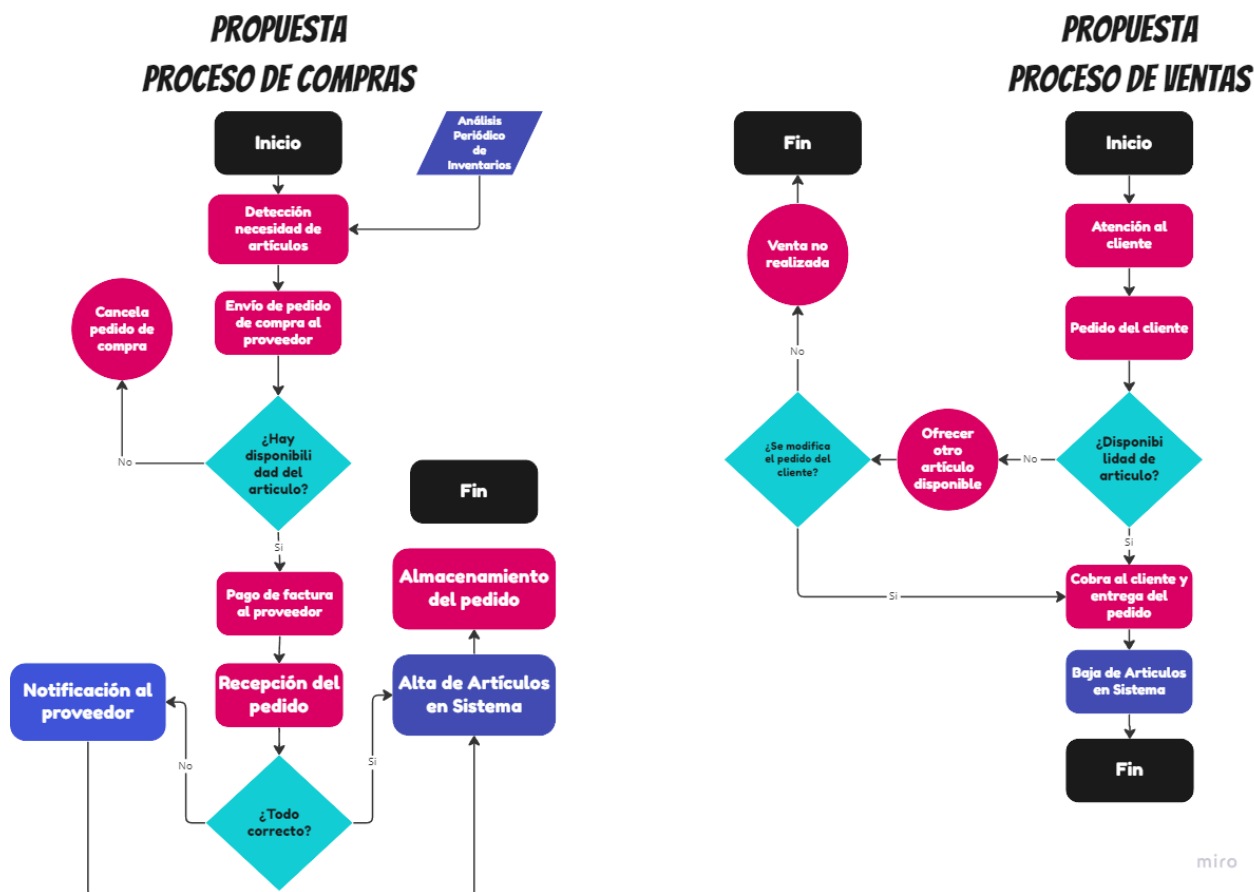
PROPUESTA
PROCESO DE COMPRAS

Inicio

Análisis Periódico de Inventarios

Detección necesidad de artículos

Envío de pedido de compra al proveedor

Cancela pedido de compra

No

¿Hay disponibilidad del articulo?

Si

Pago de factura al proveedor

Recepción del pedido

Notificación al proveedor

No

¿Todo correcto?

Si

Alta de Artículos en Sistema

Almacenamiento del pedido

Fin

PROPUESTA
PROCESO DE VENTAS

Fin

Inicio

Venta no realizada

Atención al cliente

Pedido del cliente

No

¿Se modifica el pedido del cliente?

Ofrecer otro artículo disponible

No

¿Disponibilidad de articulo?

Si

Si

Cobra al cliente y entrega del pedido

Baja de Articulos en Sistema

Fin

miro